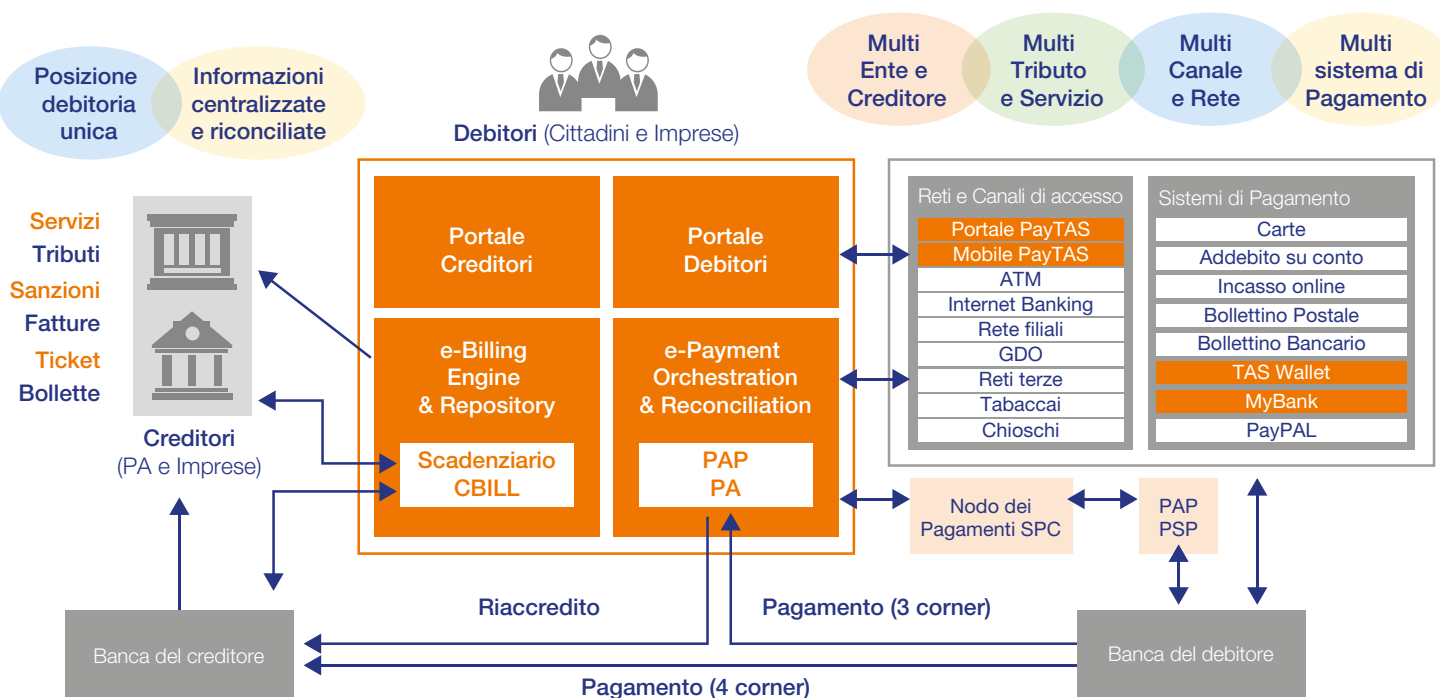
Posizione debitoria unica

Informazioni centralizzate e riconciliate

Debitori (Cittadini e Imprese)

Multi Ente e Creditore

Multi Tributo e Servizio

Multi Canale e Rete

Multi sistema di Pagamento

Servizi
Tributi
Sanzioni
Fatture
Ticket
Bollette

Creditori
(PA e Imprese)

Portale Creditori

Portale Debitori

e-Billing Engine & Repository

Scadenziario CBILL

e-Payment Orchestration & Reconciliation

PAP PA

Reti e Canali di accesso
Portale PayTAS
Mobile PayTAS
ATM
Internet Banking
Rete filiali
GDO
Reti terze
Tabaccai
Chioschi

Sistemi di Pagamento
Carte
Addebito su conto
Incasso online
Bollettino Postale
Bollettino Bancario
TAS Wallet
MyBank
PayPAL

Nodo dei Pagamenti SPC

PAP PSP

Riaccredito

Pagamento (3 corner)

Banca del creditore

Banca del debitore

Pagamento (4 corner)